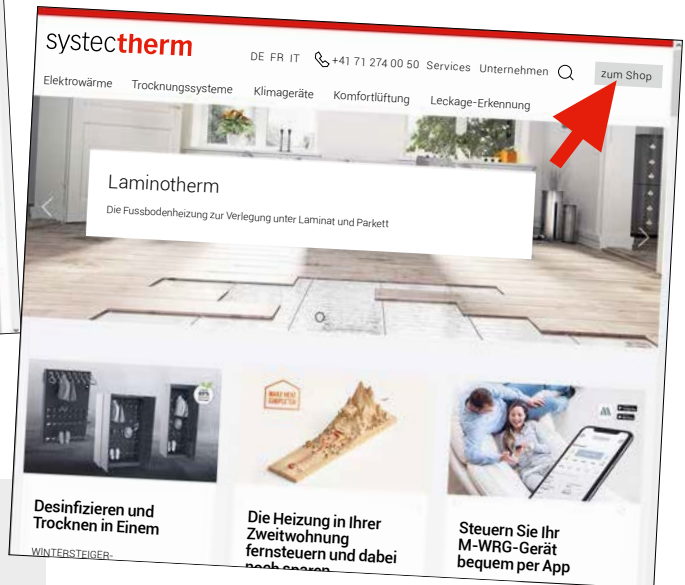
systectherm

DE FR IT +41 71 274 00 50 Services Unternehmen zum Shop

Elektrowärme Trocknungssysteme Klimageräte Komfortlüftung Leckage-Erkennung

Laminotherm

Die Fussbodenheizung zur Verlegung unter Laminat und Parkett

MAKE HEAT SIMPLER

Desinfizieren und Trocknen in Einem

WINTERSTEIGER-

Die Heizung in Ihrer Zweitwohnung fernsteuern und dabei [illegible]

Steuern Sie Ihr M-WRG-Gerät bequem per App